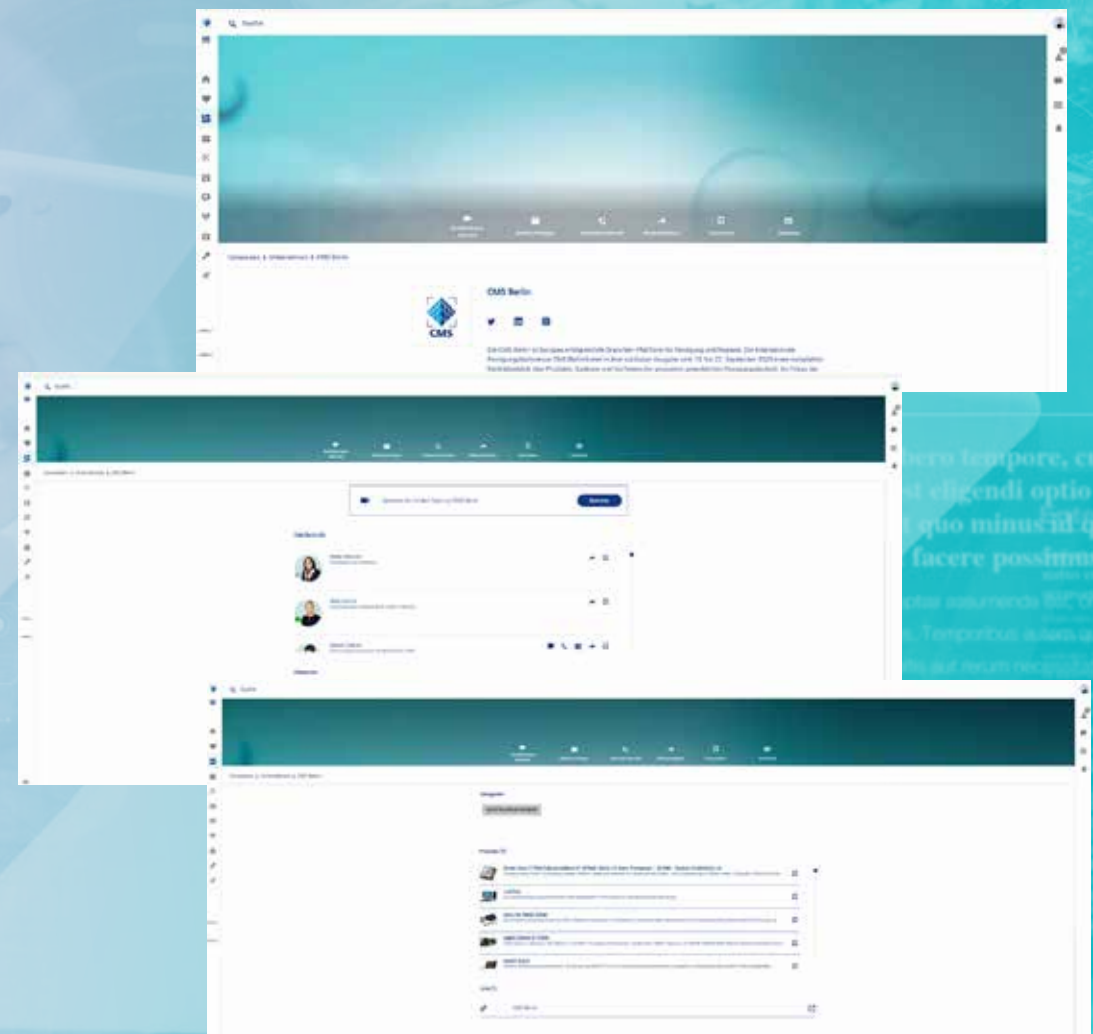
Suche

Companies & Unternehmen > CMS Berlin

CMS Berlin

CMS

Suche

cero tempore, cu
st eligendi optio
quo minus id q
facere possimu

Suche

Companies & Unternehmen > CMS Berlin

Kategorien

Produkte

Links